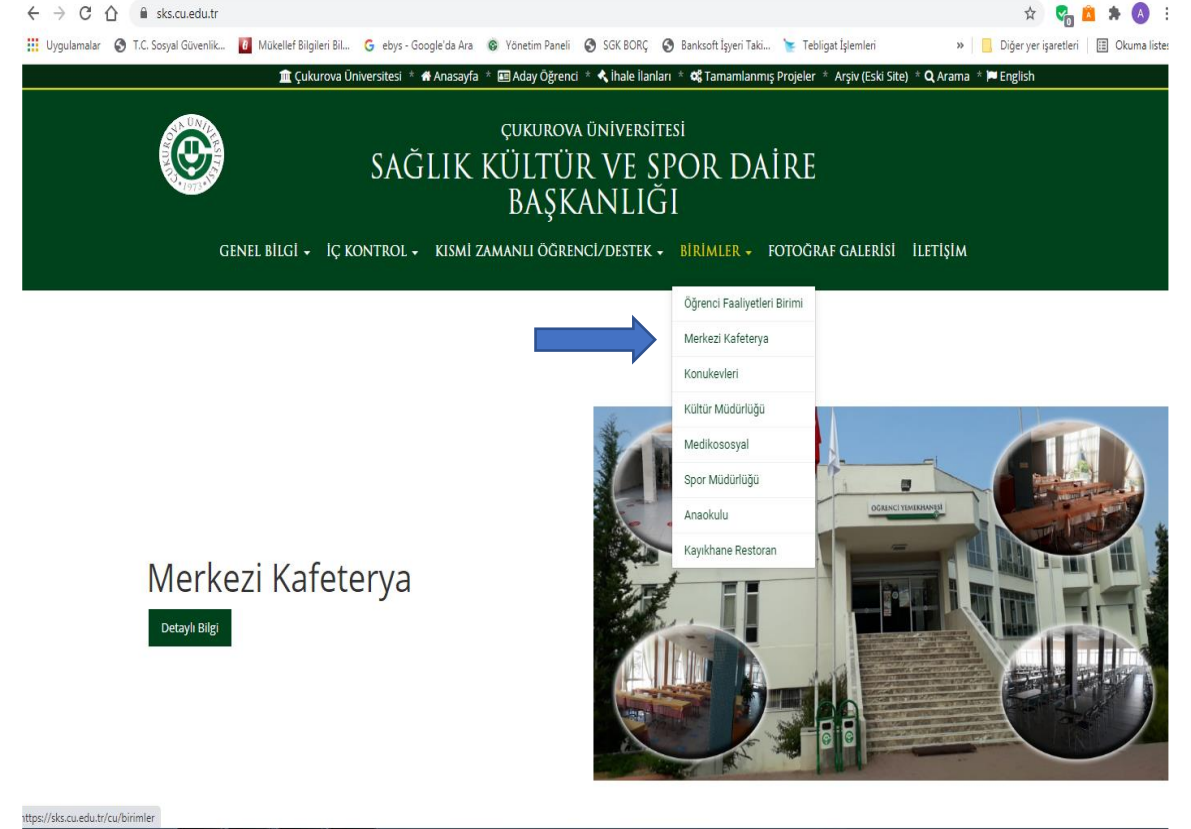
sks.cu.edu.tr

Uygulamalar T.C. Sosyal Güvenlik... Mükellef Bilgileri Bil... ebys - Google'da Ara Yönetim Paneli SGK BORÇ Banksoft İşyeri Taki... Tebligat İşlemleri » Diğer yer işaretleri Okuma listes

Çukurova Üniversitesi * Anasayfa * Aday Öğrenci * İhale İlanları * Tamamlanmış Projeler * Arşiv (Eski Site) * Arama * English

ÇUKUROVA ÜNİVERSİTESİ
SAĞLIK KÜLTÜR VE SPOR DAİRE BAŞKANLIĞI

GENEL BİLGİ · İÇ KONTROL · KISMİ ZAMANLI ÖĞRENCİ/DESTEK · BİRİMLER · FOTOĞRAF GALERİSİ İLETİŞİM

Öğrenci Faaliyetleri Birimi
Merkezi Kafeterya
Konukevleri
Kültür Müdürlüğü
Medikososyal
Spor Müdürlüğü
Anaokulu
Kayıkhane Restoran

ÖĞRENCİ YEMEKHANESİ

Merkezi Kafeterya

Detaylı Bilgi

https://sks.cu.edu.tr/cu/birimler